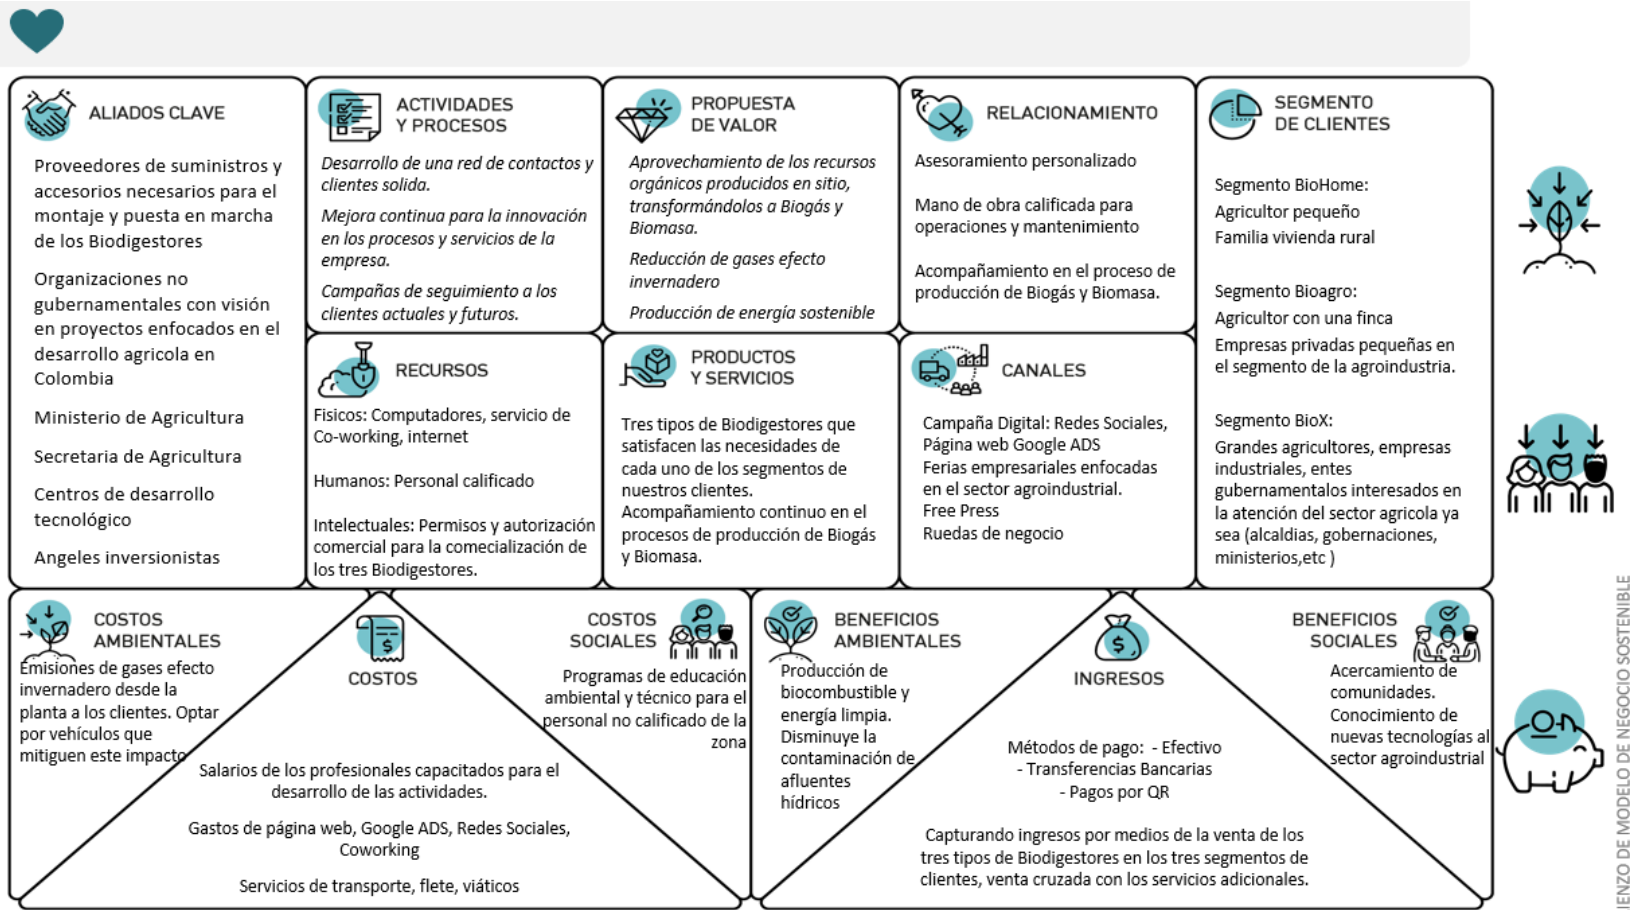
ALIADOS CLAVE

Proveedores de suministros y accesorios necesarios para el montaje y puesta en marcha de los Biodigestores

Organizaciones no gubernamentales con visión en proyectos enfocados en el desarrollo agricola en Colombia

Ministerio de Agricultura

Secretaria de Agricultura

Centros de desarrollo tecnológico

Angeles inversionistas

ACTIVIDADES Y PROCESOS

Desarrollo de una red de contactos y clientes solida.

Mejora continua para la innovación en los procesos y servicios de la empresa.

Campañas de seguimiento a los clientes actuales y futuros.

PROPUESTA DE VALOR

Aprovechamiento de los recursos orgánicos producidos en sitio, transformándolos a Biogás y Biomasa.

Reducción de gases efecto invernadero

Producción de energía sostenible

RELACIONAMIENTO

Asesoramiento personalizado

Mano de obra calificada para operaciones y mantenimiento

Acompañamiento en el proceso de producción de Biogás y Biomasa.

SEGMENTO DE CLIENTES

Segmento BioHome:
Agricultor pequeño
Familia vivienda rural

Segmento Bioagro:
Agricultor con una finca
Empresas privadas pequeñas en el segmento de la agroindustria.

Segmento BioX:
Grandes agricultores, empresas industriales, entes gubernamentalos interesados en la atención del sector agricola ya sea (alcaldias, gobernaciones, ministerios,etc )

RECURSOS

Fisicos: Computadores, servicio de Co-working, internet

Humanos: Personal calificado

Intelectuales: Permisos y autorización comercial para la comecialización de los tres Biodigestores.

PRODUCTOS Y SERVICIOS

Tres tipos de Biodigestores que satisfacen las necesidades de cada uno de los segmentos de nuestros clientes.
Acompañamiento continuo en el procesos de producción de Biogás y Biomasa.

CANALES

Campaña Digital: Redes Sociales, Página web Google ADS
Ferias empresariales enfocadas en el sector agroindustrial.
Free Press
Ruedas de negocio

COSTOS AMBIENTALES

Emisiones de gases efecto invernadero desde la planta a los clientes. Optar por vehículos que mitiguen este impacto

COSTOS

COSTOS SOCIALES

Programas de educación ambiental y técnico para el personal no calificado de la zona

Salarios de los profesionales capacitados para el desarrollo de las actividades.

Gastos de página web, Google ADS, Redes Sociales, Coworking

Servicios de transporte, flete, viáticos

BENEFICIOS AMBIENTALES

Producción de biocombustible y energía limpia.
Disminuye la contaminación de afluentes hídricos

INGRESOS

Métodos de pago: - Efectivo
- Transferencias Bancarias
- Pagos por QR

Capturando ingresos por medios de la venta de los tres tipos de Biodigestores en los tres segmentos de clientes, venta cruzada con los servicios adicionales.

BENEFICIOS SOCIALES

Acercamiento de comunidades.
Conocimiento de nuevas tecnologías al sector agroindustrial

IENZO DE MODELO DE NEGOCIO SOSTENIBLE